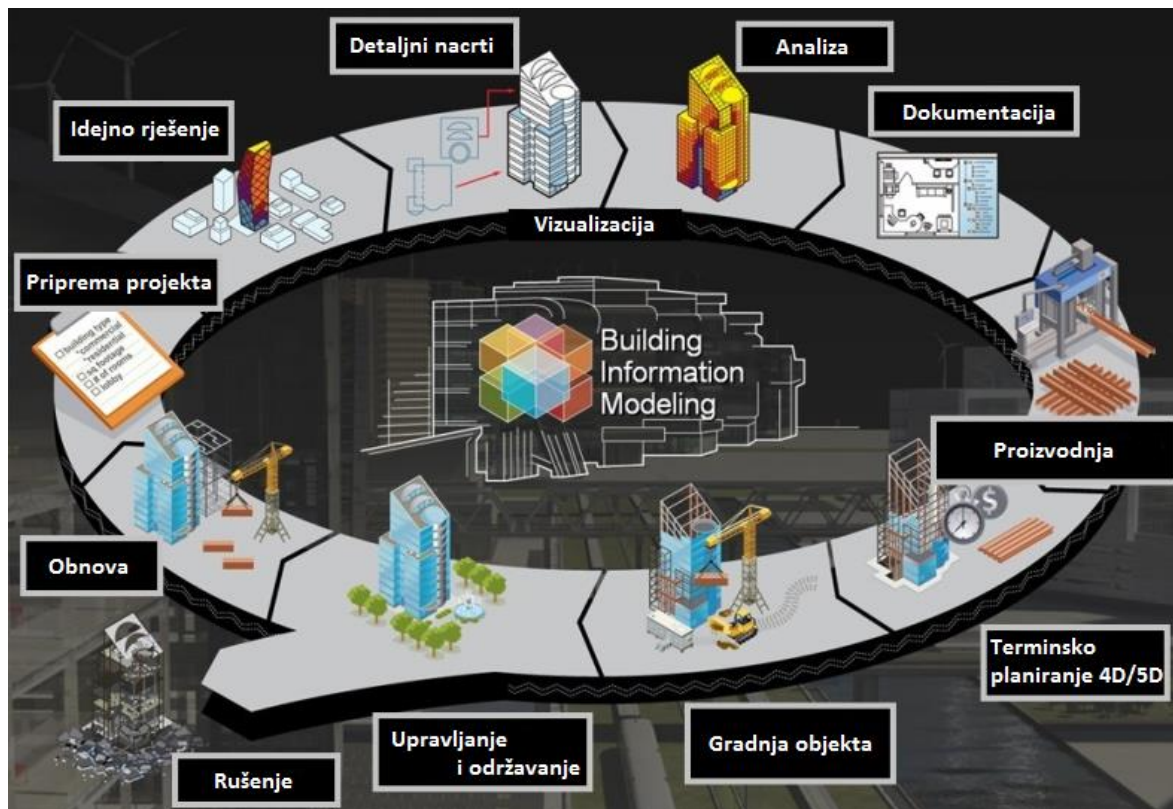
Detaljni nacrti

Analiza

Idejno rješenje

Dokumentacija

Vizualizacija

Priprema projekta

Building type
commercial
residential
sq footage
# of rooms
lobby

Building Information Modeling

Proizvodnja

Obnova

Terminsko planiranje 4D/5D

Upravljanje i održavanje

Gradnja objekta

Rušenje